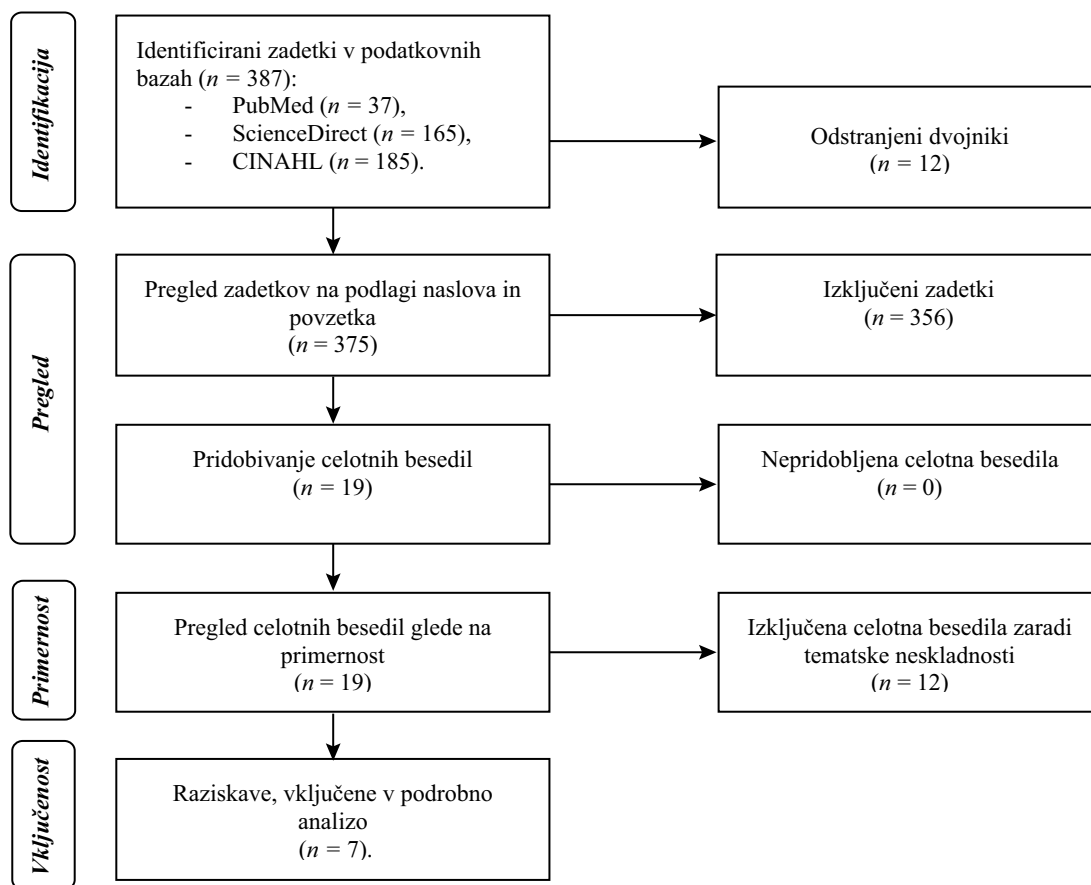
Identifikacija

Identificirani zadetki v podatkovnih bazah ($n$ = 387):
- PubMed ($n$ = 37),
- ScienceDirect ($n$ = 165),
- CINAHL ($n$ = 185).

Odstranjeni dvojniki ($n$ = 12)

Pregled

Pregled zadetkov na podlagi naslova in povzetka ($n$ = 375)

Izključeni zadetki ($n$ = 356)

Pridobivanje celotnih besedil ($n$ = 19)

Nepridobljena celotna besedila ($n$ = 0)

Primernost

Pregled celotnih besedil glede na primernost ($n$ = 19)

Izključena celotna besedila zaradi tematske neskladnosti ($n$ = 12)

Vključenost

Raziskave, vključene v podrobno analizo ($n$ = 7).